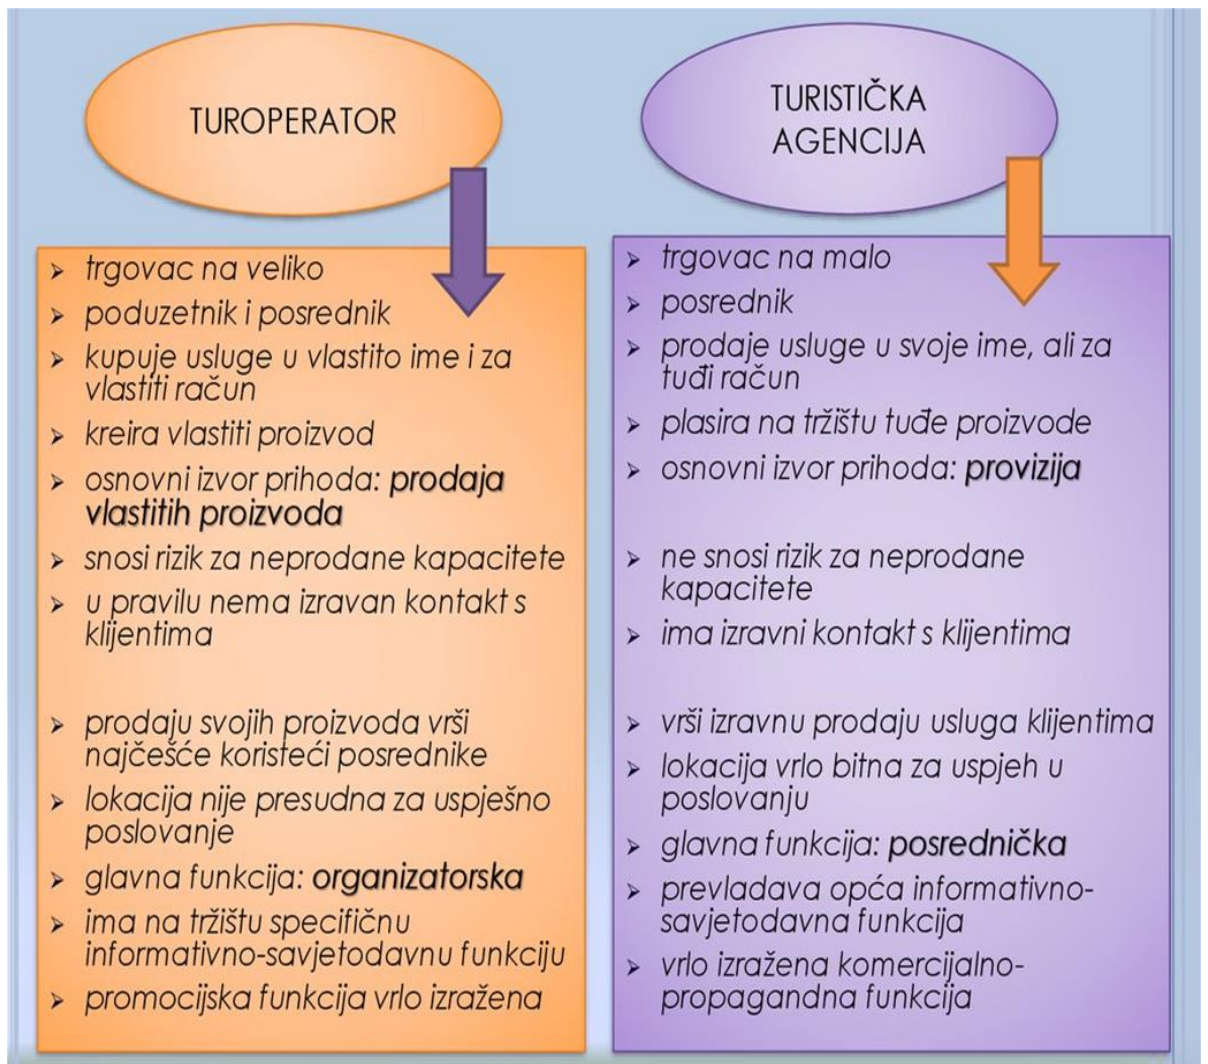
TUROPERATOR

TURISTIČKA AGENCIJA

- trgovac na veliko
- poduzetnik i posrednik
- kupuje usluge u vlastito ime i za vlastiti račun
- kreira vlastiti proizvod
- osnovni izvor prihoda: **prodaja vlastitih proizvoda**
- snosi rizik za neprodane kapacitete
- u pravilu nema izravan kontakt s klijentima

- prodaju svojih proizvoda vrši najčešće koristeći posrednike
- lokacija nije presudna za uspješno poslovanje
- glavna funkcija: **organizatorska**
- ima na tržištu specifičnu informativno-savjetodavnu funkciju
- promocijska funkcija vrlo izražena

- trgovac na malo
- posrednik
- prodaje usluge u svoje ime, ali za tuđi račun
- plasira na tržištu tuđe proizvode
- osnovni izvor prihoda: **provizija**

- ne snosi rizik za neprodane kapacitete
- ima izravni kontakt s klijentima

- vrši izravnu prodaju usluga klijentima
- lokacija vrlo bitna za uspjeh u poslovanju
- glavna funkcija: **posrednička**
- prevladava opća informativno-savjetodavna funkcija
- vrlo izražena komercijalno-propagandna funkcija